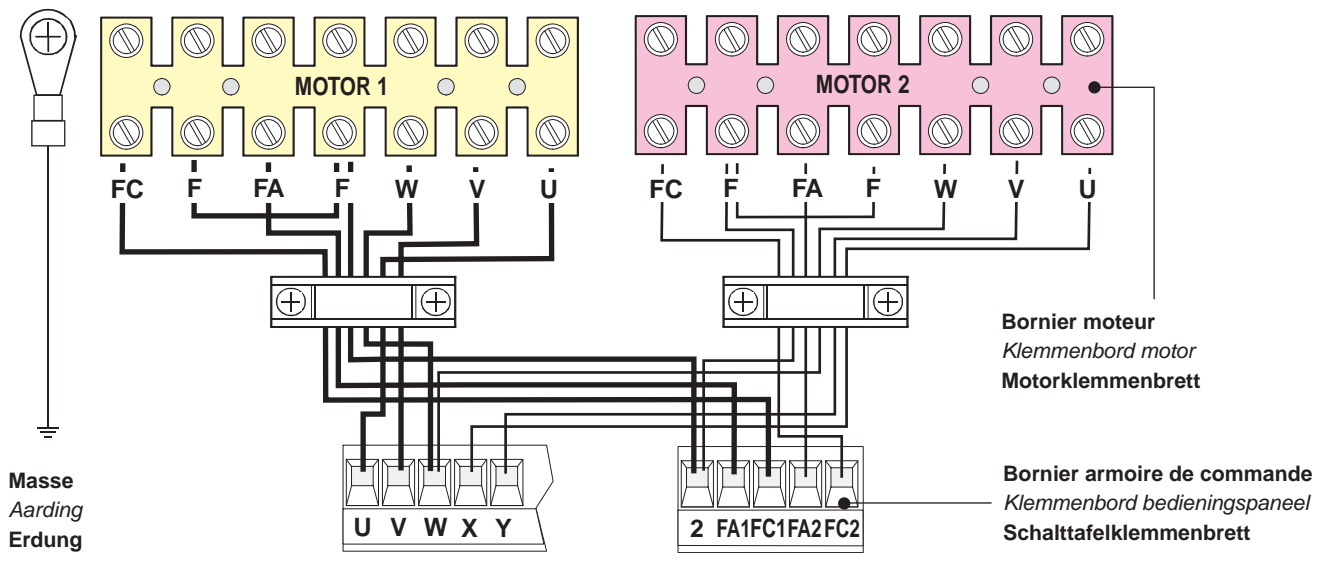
MOTOR 1

FC F FA F W V U

MOTOR 2

FC F FA F W V U

Bornier moteur
Klemmenbord motor
Motorklemmenbrett

Masse
Aarding
Erdung

U V W X Y

2 FA1 FC1 FA2 FC2

Bornier armoire de commande
Klemmenbord bedieningspaneel
Schalttafelklemmenbrett